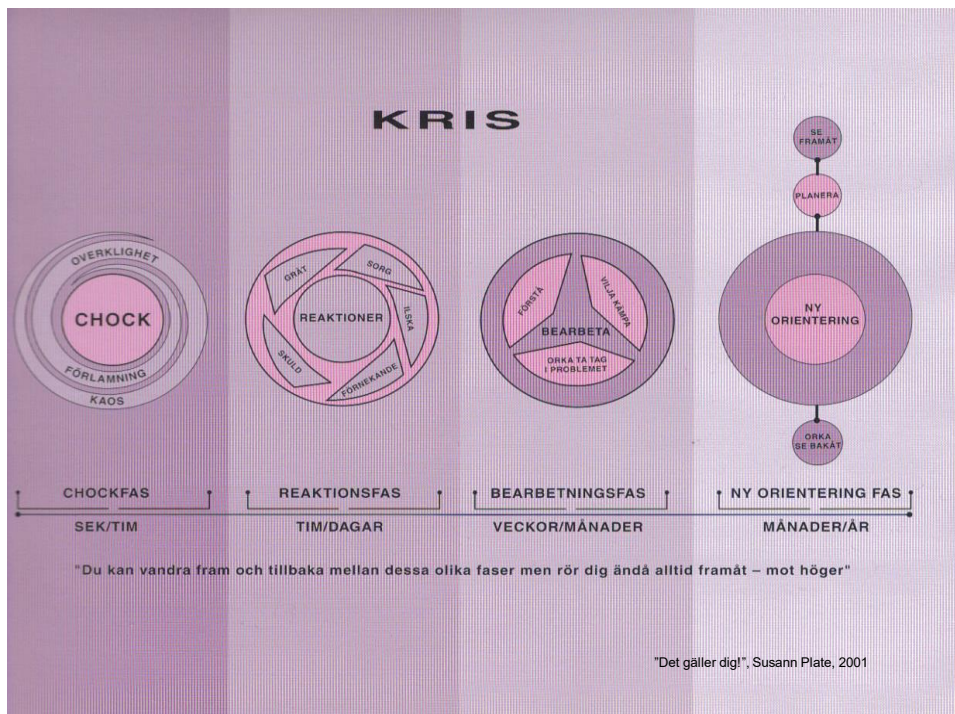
KRIS

OVERKLIGHET
CHOCK
FÖRLAMNING
KAOS

GRÅT
SORG
ILSKA
REAKTIONER
SKULD
FÖRNEKANDE

FÖRSTÅ
VILJA KÄMPA
BEARBETA
ORKA TA TAG I PROBLEMET

SE FRAMÅT
PLANERA
NY ORIENTERING
ORKA SE BAKÅT

CHOCKFAS
SEK/TIM

REAKTIONSFAS
TIM/DAGAR

BEARBETNINGSFAS
VECKOR/MÅNADER

NY ORIENTERING FAS
MÅNADER/ÅR

"Du kan vandra fram och tillbaka mellan dessa olika faser men rör dig ändå alltid framåt – mot höger"

"Det gäller dig!", Susann Plate, 2001